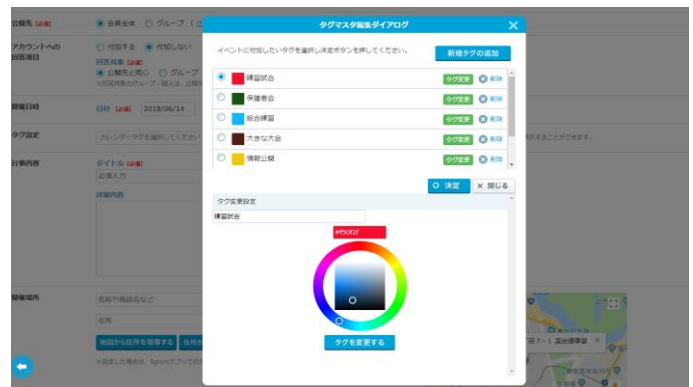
公開先 [必須]
会員全体 グループ（
アカウントへの回答項目
付加する 付加しない
回答対象 [必須]
公開先と同じ グループ
※回答対象のグループ／個人は、公開先
開催日時
日付 [必須] 2018/06/14
タグ設定
カレンダーやタグを選択してください
することができます。
行事内容
タイトル [必須]
必須入力
詳細内容
開催場所
名称や施設名など
住所
地図から住所を取得する 住所
※設定した場合は、Signupアプリでの
目7-1 国会議事堂

タグマスタ編集ダイアログ
イベントに付加したいタグを選択し決定ボタンを押してください。
新規タグの追加
練習試合 タグ変更 削除
保護者会 タグ変更 削除
総合練習 タグ変更 削除
大きな大会 タグ変更 削除
情報公開 タグ変更 削除
決定
閉じる
タグ変更設定
練習試合
#f50f2f
タグを変更する